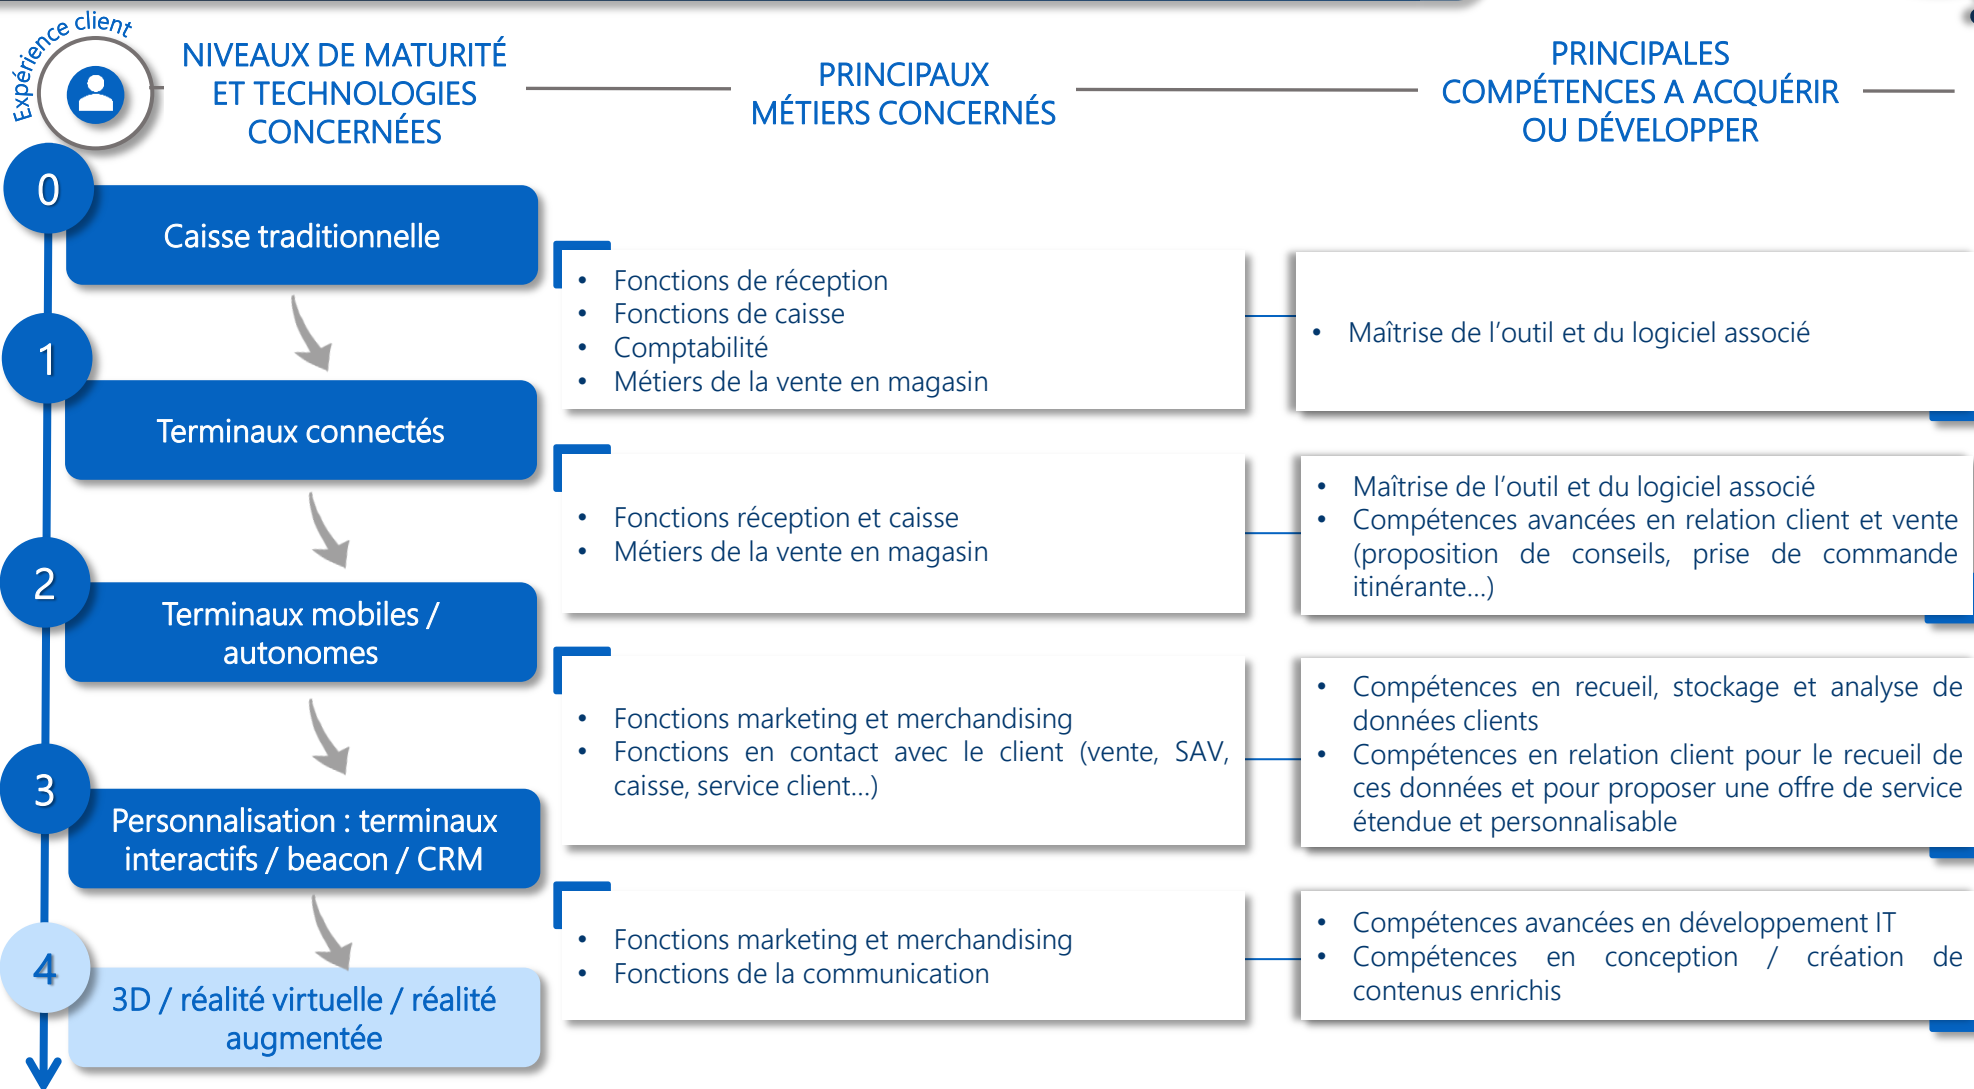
Expérience client

NIVEAUX DE MATURITÉ ET TECHNOLOGIES CONCERNÉES

PRINCIPAUX MÉTIERS CONCERNÉS

PRINCIPALES COMPÉTENCES A ACQUÉRIR OU DÉVELOPPER

0
Caisse traditionnelle

- Fonctions de réception
- Fonctions de caisse
- Comptabilité
- Métiers de la vente en magasin

- Maîtrise de l'outil et du logiciel associé

1
Terminaux connectés

- Fonctions réception et caisse
- Métiers de la vente en magasin

- Maîtrise de l'outil et du logiciel associé
- Compétences avancées en relation client et vente (proposition de conseils, prise de commande itinérante...)

2
Terminaux mobiles / autonomes

- Fonctions marketing et merchandising
- Fonctions en contact avec le client (vente, SAV, caisse, service client...)

- Compétences en recueil, stockage et analyse de données clients
- Compétences en relation client pour le recueil de ces données et pour proposer une offre de service étendue et personnalisable

3
Personnalisation : terminaux interactifs / beacon / CRM

- Fonctions marketing et merchandising
- Fonctions de la communication

- Compétences avancées en développement IT
- Compétences en conception / création de contenus enrichis

4
3D / réalité virtuelle / réalité augmentée